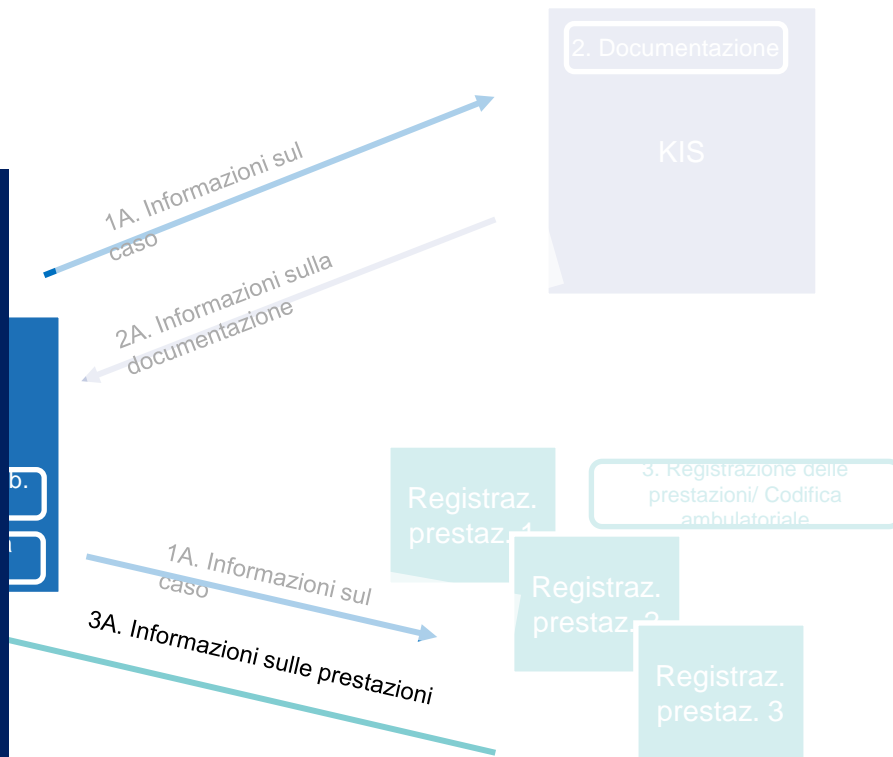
2. Documentazione

KIS

1A. Informazioni sul caso

2A. Informazioni sulla documentazione

b.

Registraz. prestaz. 1

3. Registrazione delle prestazioni/ Codifica ambulatoriale

1A. Informazioni sul caso

Registraz. prestaz. 2

3A. Informazioni sulle prestazioni

Registraz. prestaz. 3